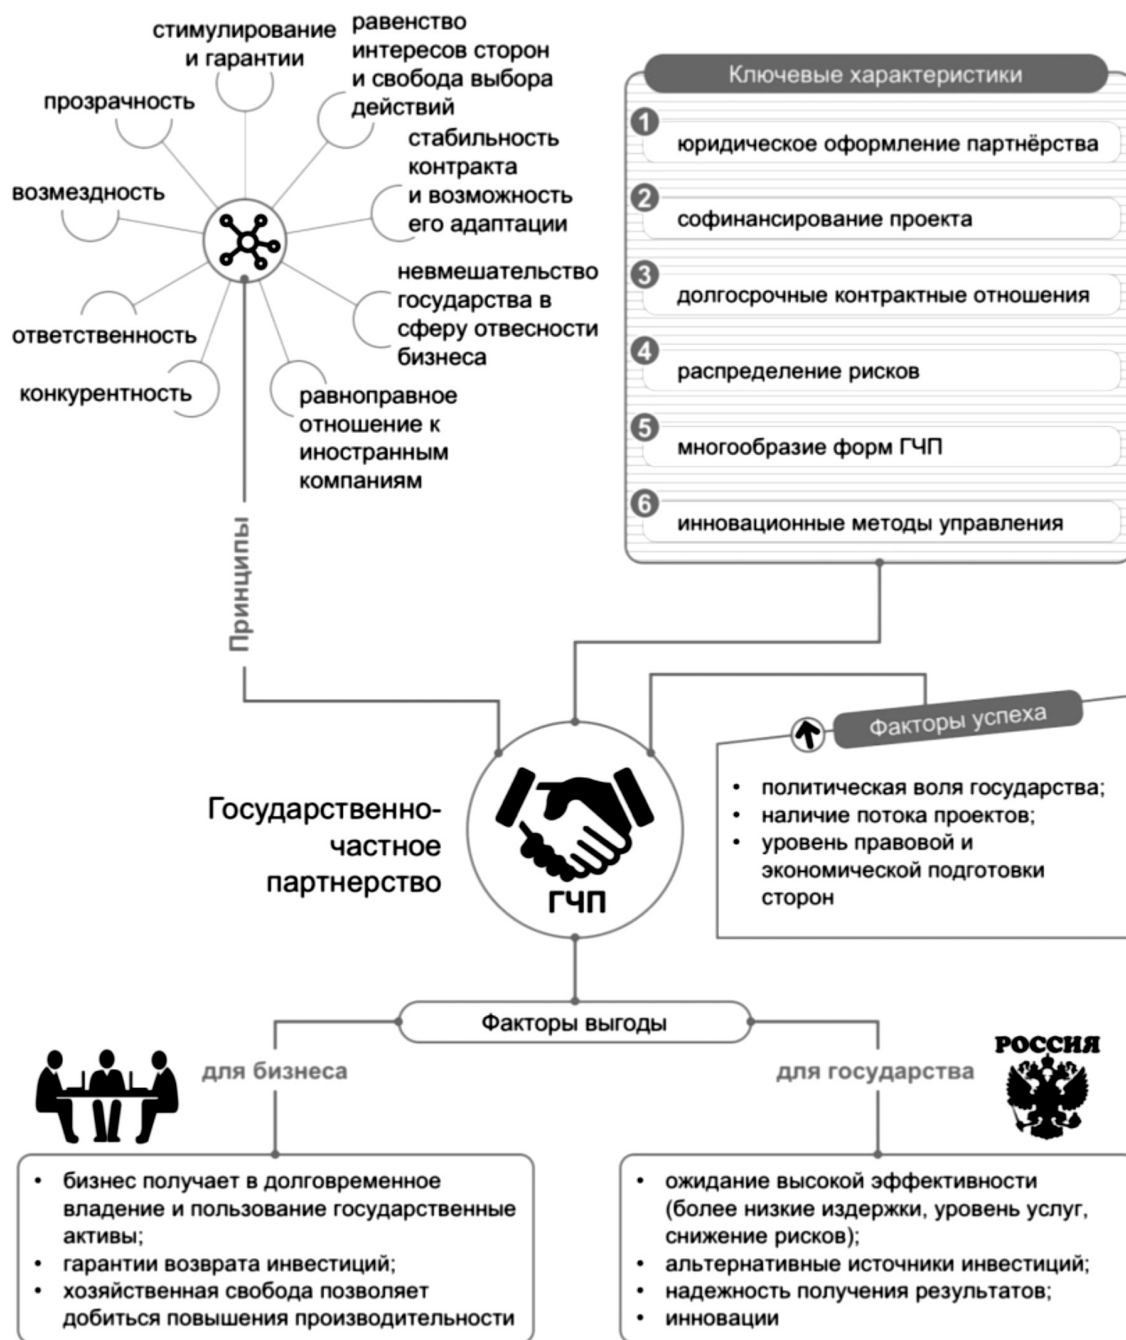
стимулирование и гарантии

равенство интересов сторон и свобода выбора действий

прозрачность

стабильность контракта и возможность его адаптации

возмездность

невмешательство государства в сферу отвесности бизнеса

ответственность

конкурентность

равноправное отношение к иностранным компаниям

Принципы

Ключевые характеристики

1 юридическое оформление партнёрства

2 софинансирование проекта

3 долгосрочные контрактные отношения

4 распределение рисков

5 многообразие форм ГЧП

6 инновационные методы управления

Государственно-частное партнерство

ГЧП

Факторы успеха

- политическая воля государства;
- наличие потока проектов;
- уровень правовой и экономической подготовки сторон

Факторы выгоды

для бизнеса

для государства

РОССИЯ

- бизнес получает в долговременное владение и пользование государственные активы;
- гарантии возврата инвестиций;
- хозяйственная свобода позволяет добиться повышения производительности

- ожидание высокой эффективности (более низкие издержки, уровень услуг, снижение рисков);
- альтернативные источники инвестиций;
- надежность получения результатов;
- инновации